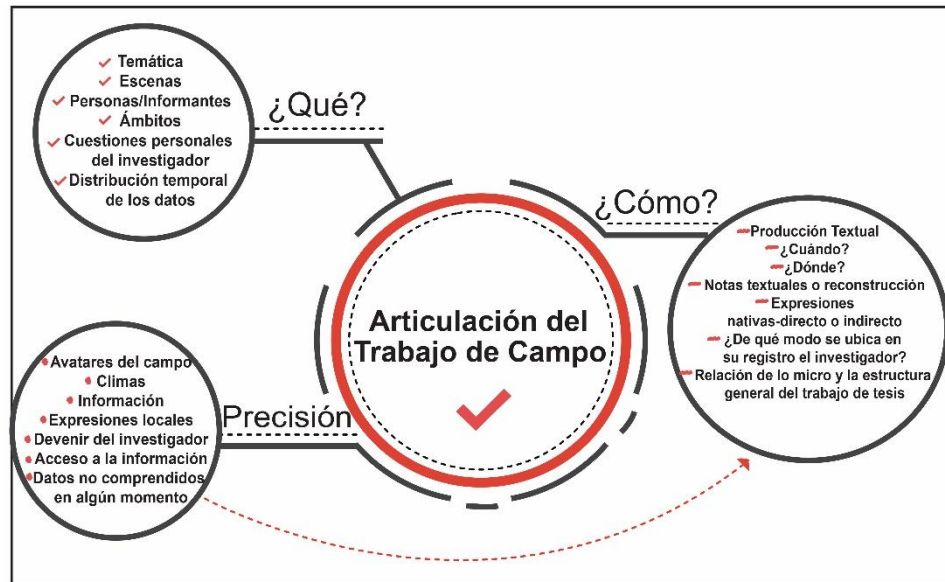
Temática
Escenas
Personas/Informantes
Ámbitos
Cuestiones personales del investigador
Distribución temporal de los datos

¿Qué?

¿Cómo?

Producción Textual
¿Cuándo?
¿Dónde?
Notas textuales o reconstrucción
Expresiones nativas-directo o indirecto
¿De qué modo se ubica en su registro el investigador?
Relación de lo micro y la estructura general del trabajo de tesis

Articulación del Trabajo de Campo

Precisión

Avatares del campo
Climas
Información
Expresiones locales
Devenir del investigador
Acceso a la información
Datos no comprendidos en algún momento